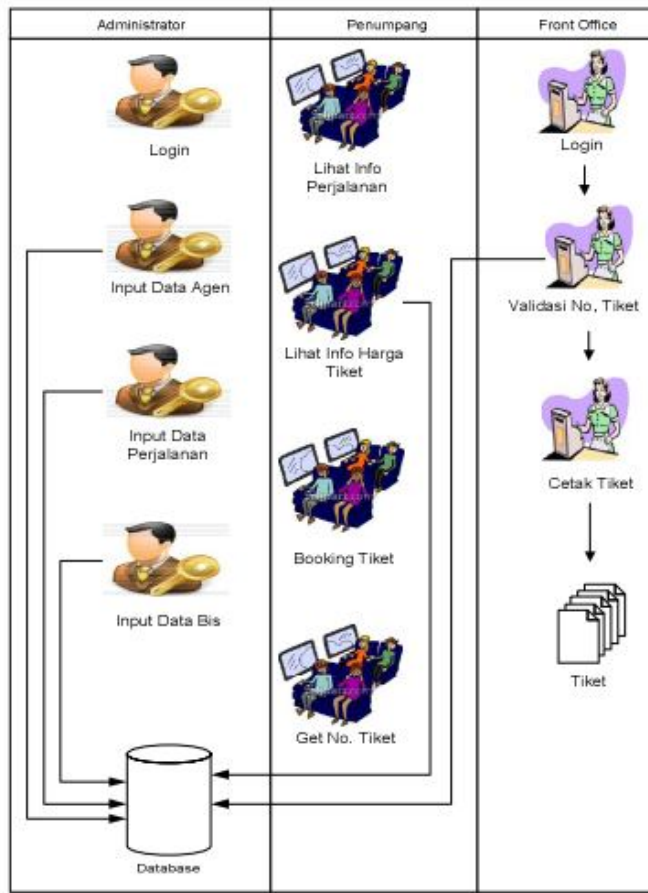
| Administrator | Penumpang | Front Office |
|---|---|---|
| Login | Lihat Info Perjalanan | Login |
| Input Data Agen | Lihat Info Harga Tiket | Validasi No, Tiket |
| Input Data Perjalanan | Booking Tiket | Cetak Tiket |
| Input Data Bis | Get No. Tiket | Tiket |
| Database | | |